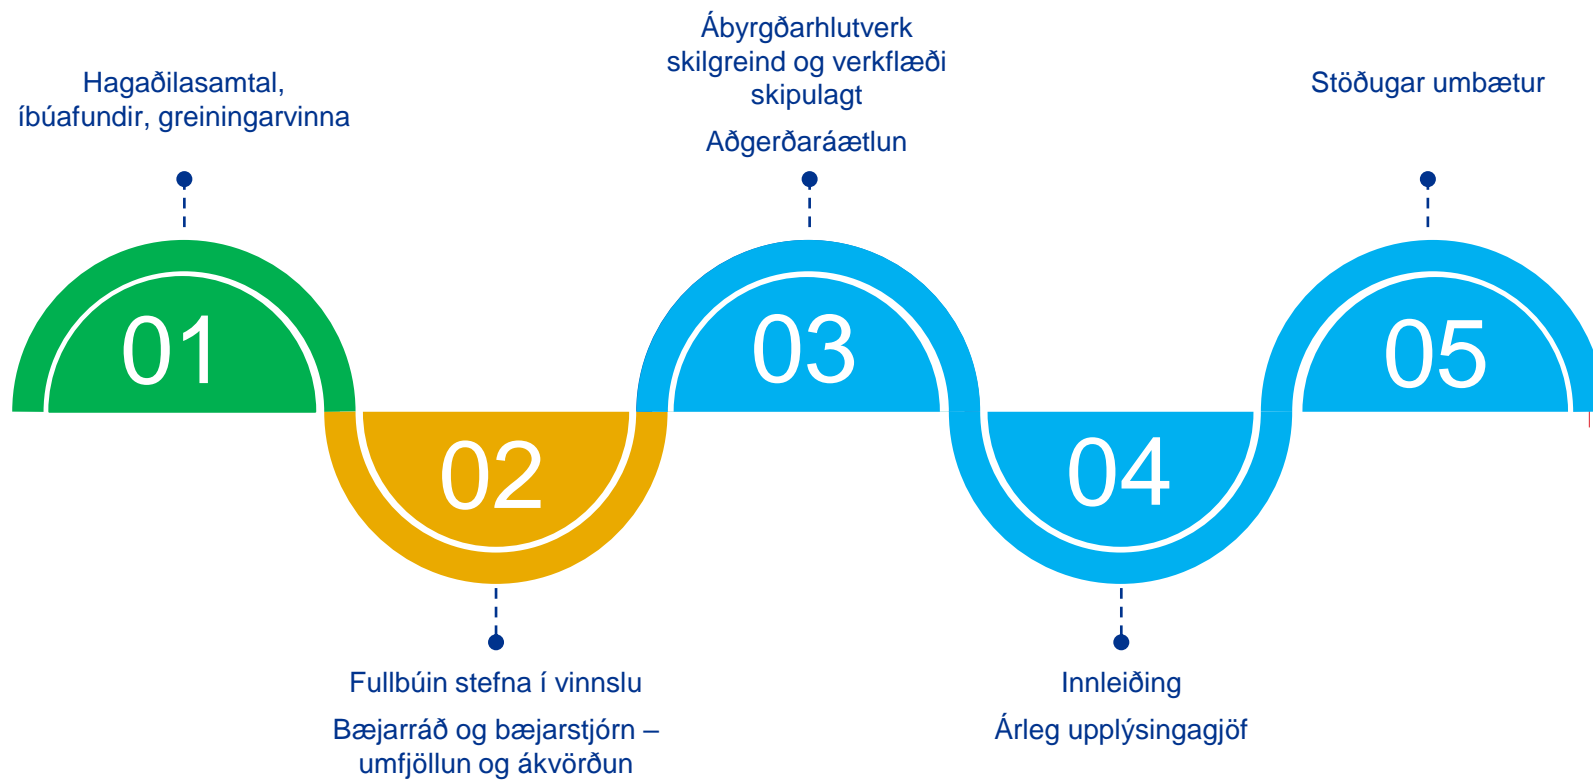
Hagaðilasamtal, íbúafundir, greiningarvinna

01

Ábyrgðarhlutverk skilgreind og verkflæði skipulagt

Aðgerðaráætlun

03

Stöðugar umbætur

05

02

Fullbúin stefna í vinnslu

Bæjarráð og bæjarstjórn – umfjöllun og ákvörðun

04

Innleiðing

Árleg upplýsingagjöf